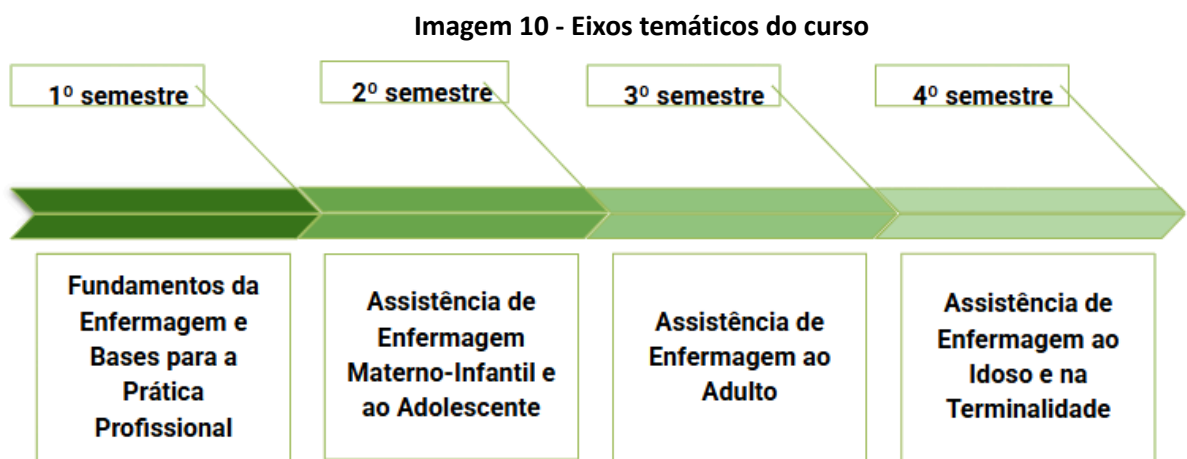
Imagem 10 - Eixos temáticos do curso

1º semestre

2º semestre

3º semestre

4º semestre

Fundamentos da Enfermagem e Bases para a Prática Profissional

Assistência de Enfermagem Materno-Infantil e ao Adolescente

Assistência de Enfermagem ao Adulto

Assistência de Enfermagem ao Idoso e na Terminalidade